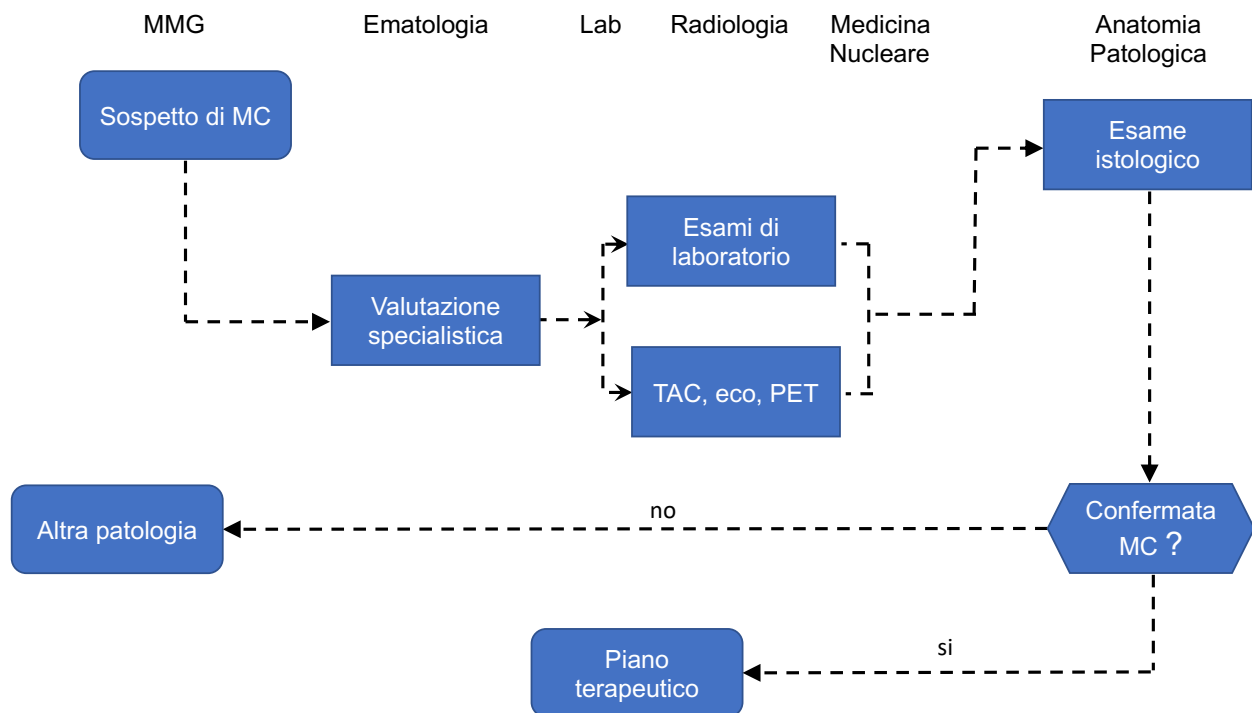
MMG Ematologia Lab Radiologia Medicina Nucleare Anatomia Patologica

Sospetto di MC

Esame istologico

Esami di laboratorio

Valutazione specialistica

TAC, eco, PET

no

Altra patologia

Confermata MC ?

si

Piano terapeutico